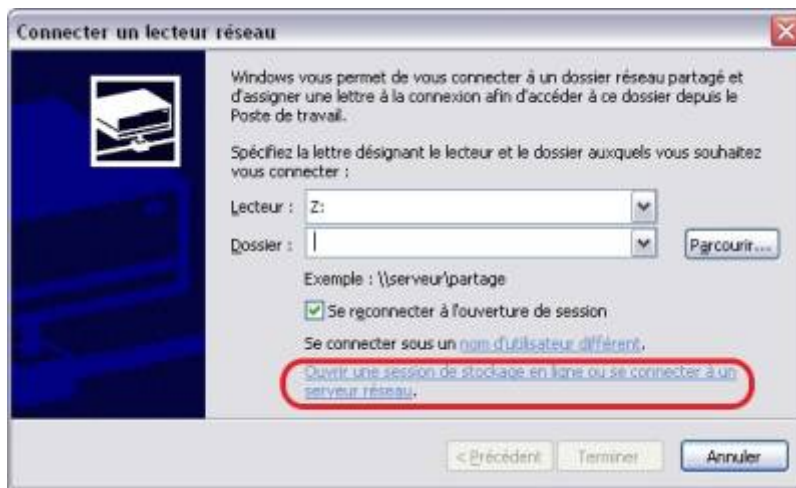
Connecter un lecteur réseau

Windows vous permet de vous connecter à un dossier réseau partagé et d'assigner une lettre à la connexion afin d'accéder à ce dossier depuis le Poste de travail.

Spécifiez la lettre désignant le lecteur et le dossier auxquels vous souhaitez vous connecter :

Lecteur : Z:

Dossier :

Parcourir...

Exemple : \\serveur\partage

Se reconnecter à l'ouverture de session

Se connecter sous un nom d'utilisateur différent.

Ouvrir une session de stockage en ligne ou se connecter à un serveur réseau.

< Précédent | Terminer | Annuler